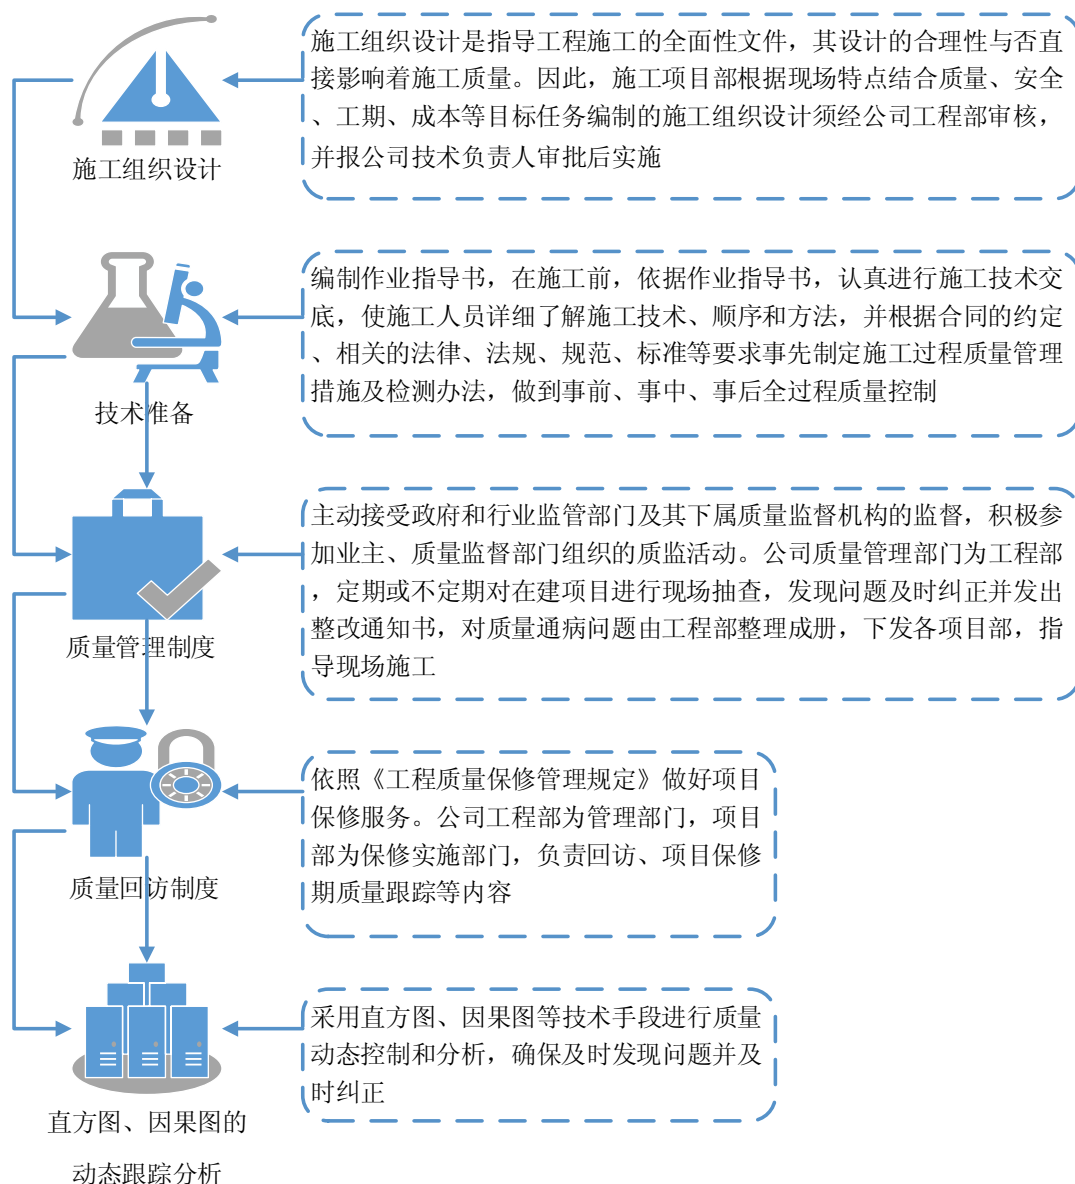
施工组织设计

施工组织设计是指导工程施工的全面性文件，其设计的合理性与否直接影响着施工质量。因此，施工项目部根据现场特点结合质量、安全、工期、成本等目标任务编制的施工组织设计须经公司工程部审核，并报公司技术负责人审批后实施

技术准备

编制作业指导书，在施工前，依据作业指导书，认真进行施工技术交底，使施工人员详细了解施工技术、顺序和方法，并根据合同的约定、相关的法律、法规、规范、标准等要求事先制定施工过程质量管理措施及检测办法，做到事前、事中、事后全过程质量控制

质量管理制度

主动接受政府和行业监管部门及其下属质量监督机构的监督，积极参加业主、质量监督部门组织的质监活动。公司质量管理部门为工程部，定期或不定期对在建项目进行现场抽查，发现问题及时纠正并发出整改通知书，对质量通病问题由工程部整理成册，下发各项目部，指导现场施工

质量回访制度

依照《工程质量保修管理规定》做好项目保修服务。公司工程部为管理部门，项目部为保修实施部门，负责回访、项目保修期质量跟踪等内容

直方图、因果图的动态跟踪分析

采用直方图、因果图等技术手段进行质量动态控制和分析，确保及时发现问题并及时纠正